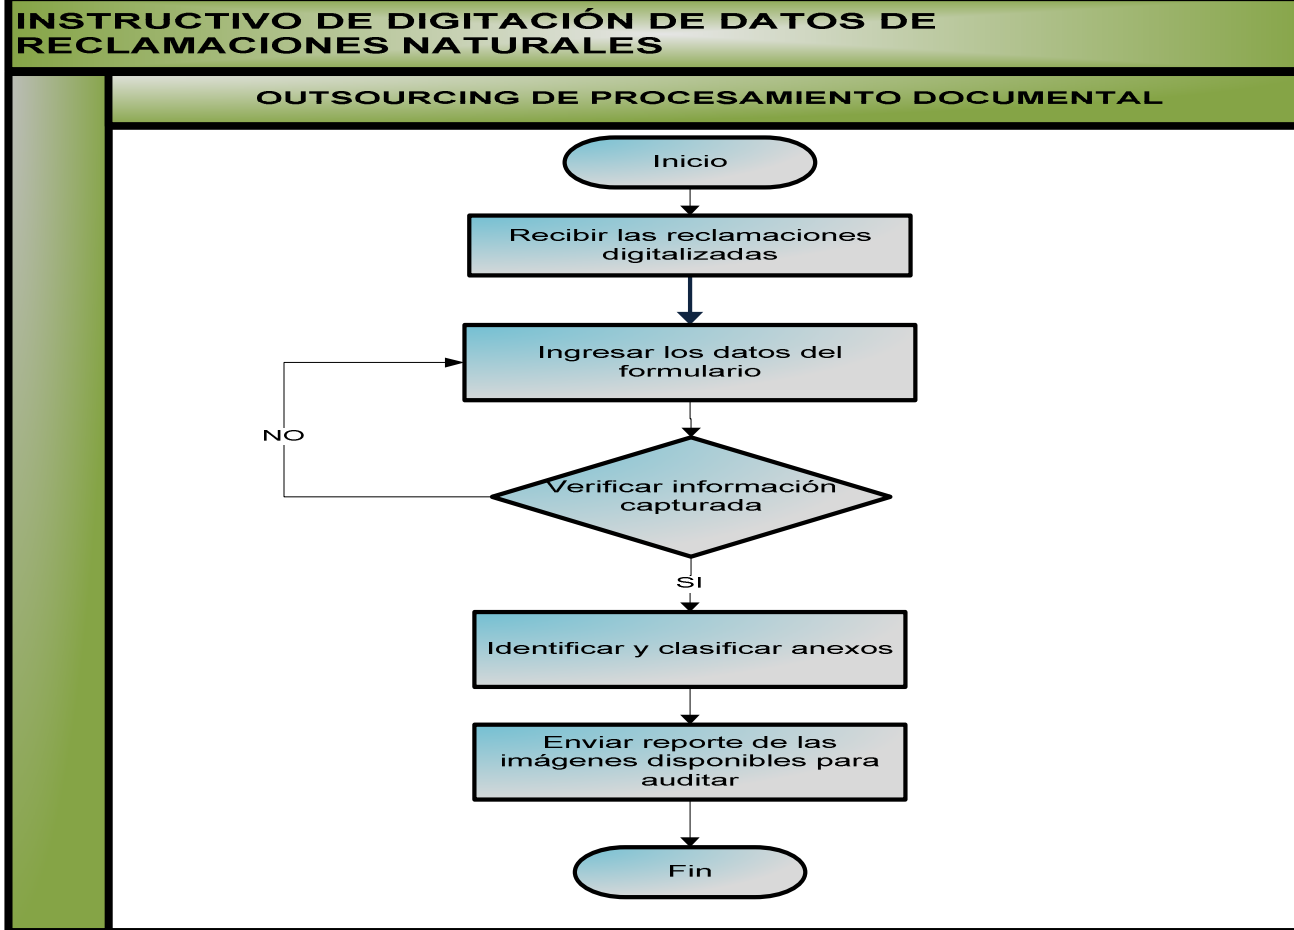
INSTRUCTIVO DE DIGITACIÓN DE DATOS DE RECLAMACIONES NATURALES

OUTSOURCING DE PROCESAMIENTO DOCUMENTAL

Inicio

Recibir las reclamaciones digitalizadas

Ingresar los datos del formulario

NO

Verificar información capturada

SI

Identificar y clasificar anexos

Enviar reporte de las imágenes disponibles para auditar

Fin